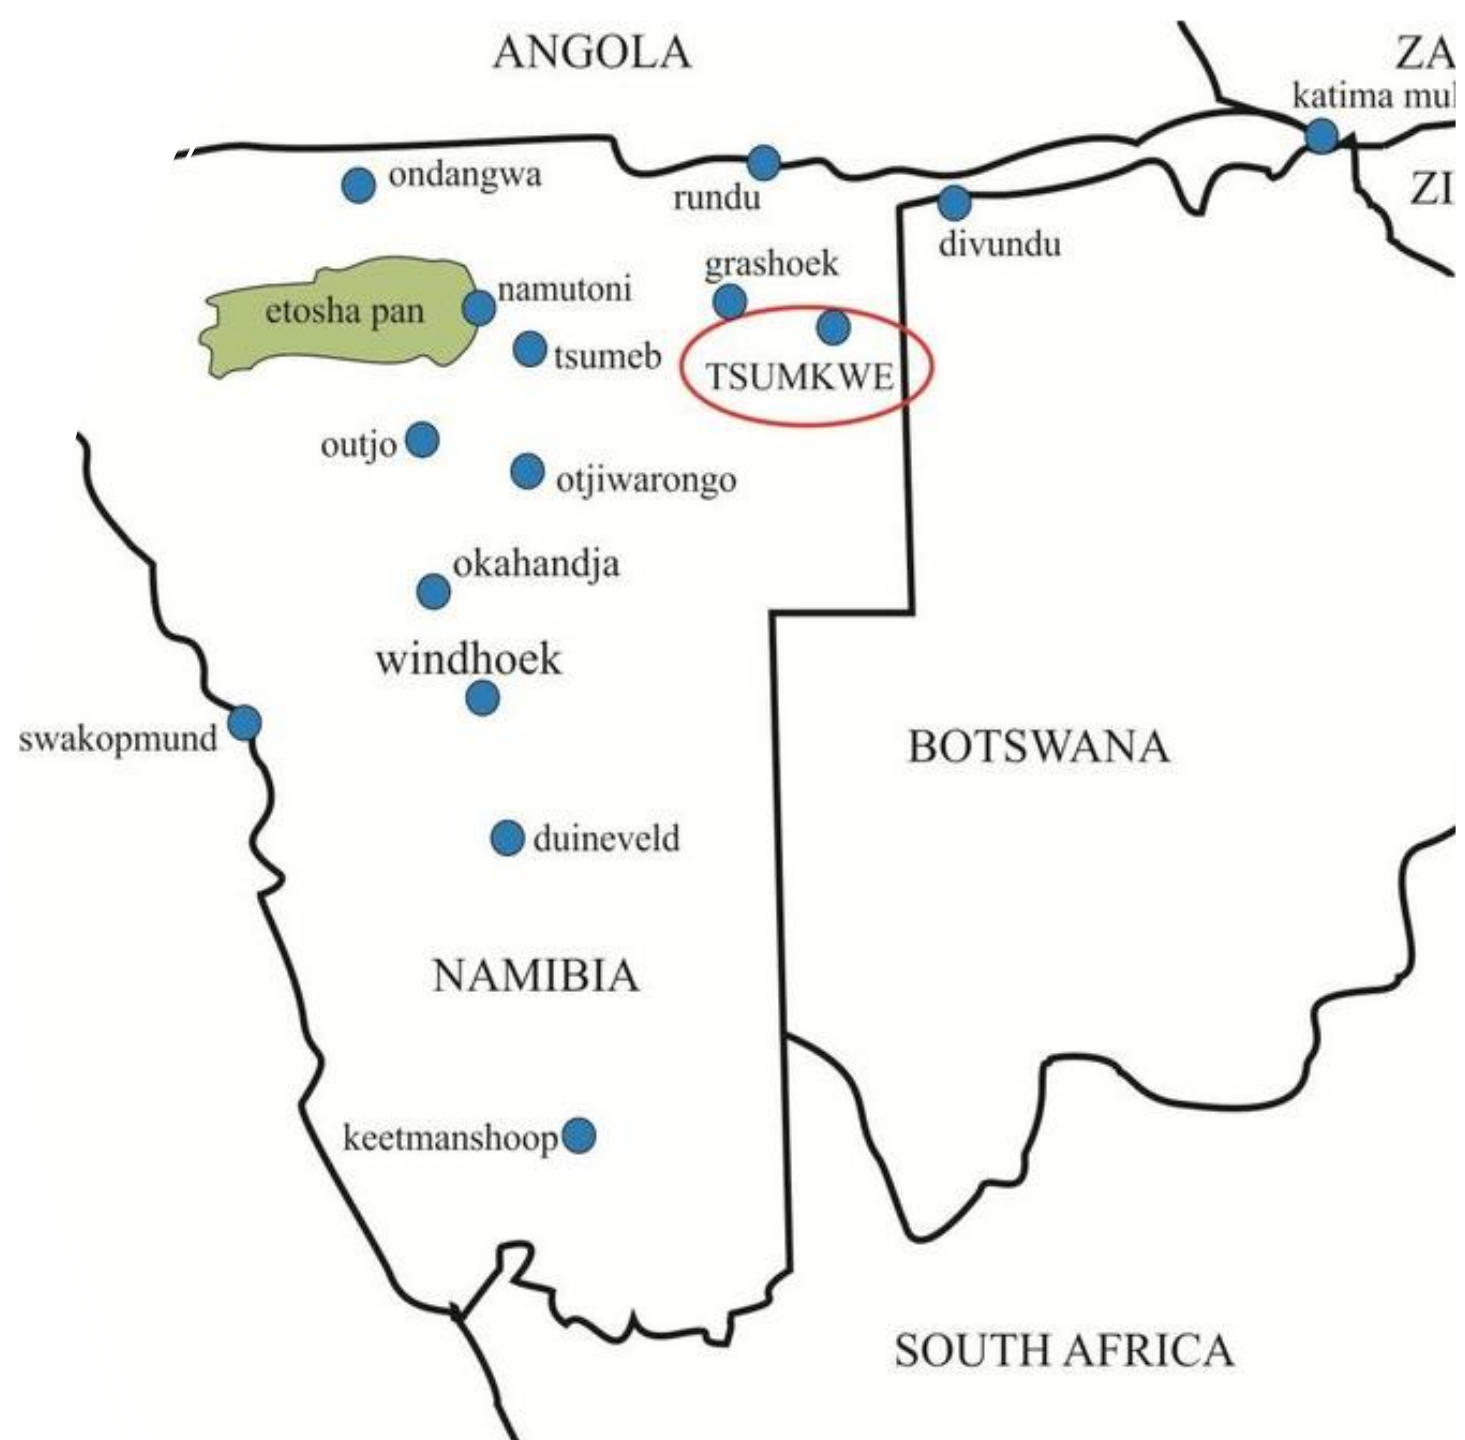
ANGOLA

ZA

katima mul

ondangwa

rundu

ZI

divundu

grashoek

etosha pan

namutoni

tsumeb

TSUMKWE

outjo

otjiwarongo

okahandja

windhoek

swakopmund

BOTSWANA

duineveld

NAMIBIA

keetmanshoop

SOUTH AFRICA